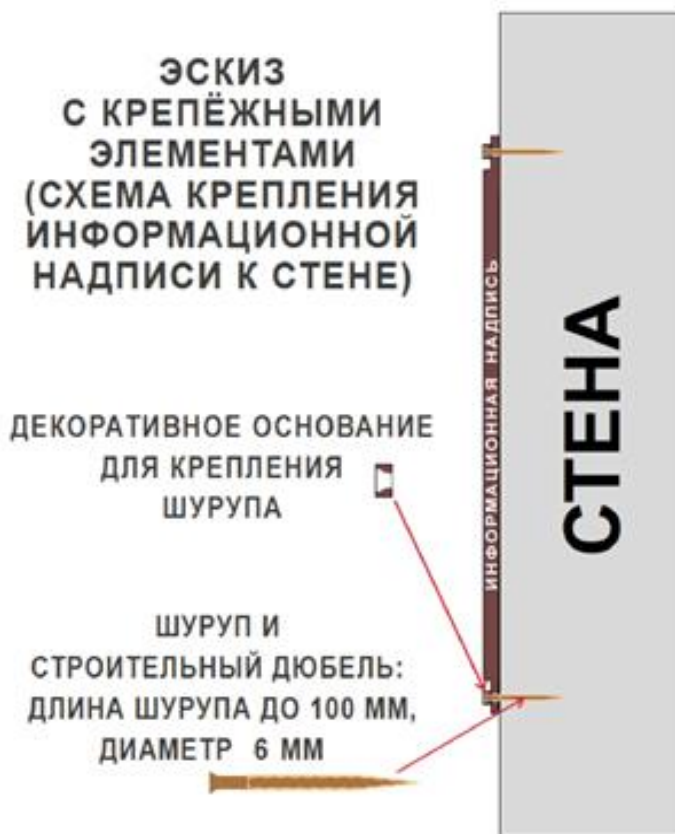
ЭСКИЗ
С КРЕПЁЖНЫМИ ЭЛЕМЕНТАМИ (СХЕМА КРЕПЛЕНИЯ ИНФОРМАЦИОННОЙ НАДПИСИ К СТЕНЕ)

ИНФОРМАЦИОННАЯ НАДПИСЬ

СТЕНА

ДЕКОРАТИВНОЕ ОСНОВАНИЕ ДЛЯ КРЕПЛЕНИЯ ШУРУПА

ШУРУП И СТРОИТЕЛЬНЫЙ ДЮБЕЛЬ: ДЛИНА ШУРУПА ДО 100 ММ, ДИАМЕТР 6 ММ